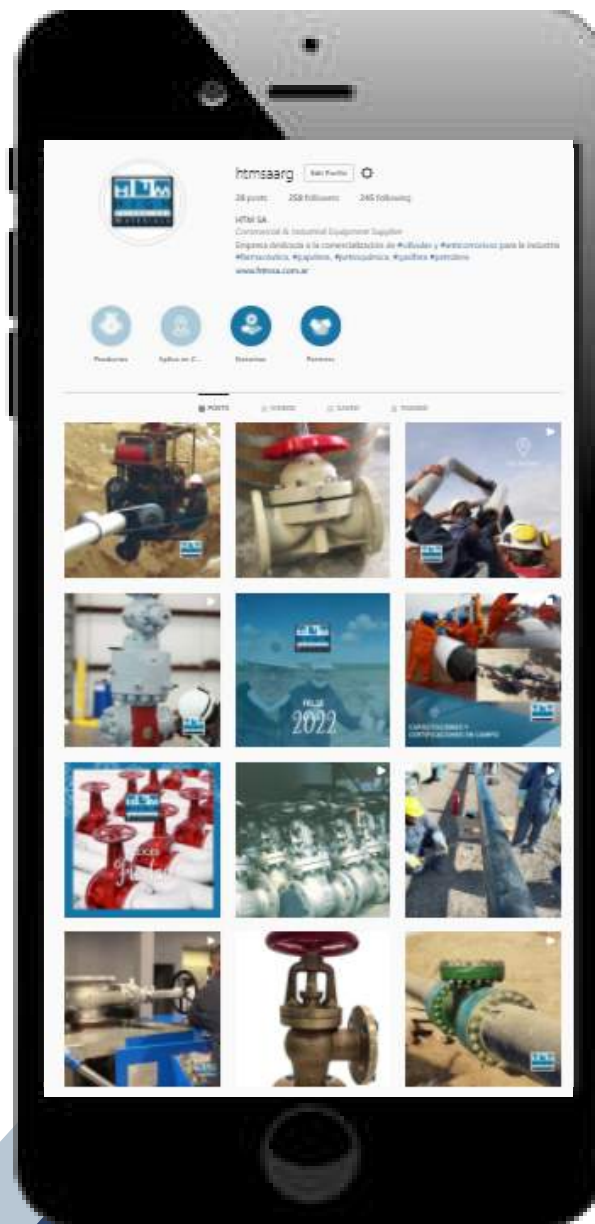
htmsaarg Edit Profile

28 posts 258 followers 245 following

HTM SA

Commercial & Industrial Equipment Supplier

Empresa dedicada a la comercialización de #válvulas y #anticorrosivos para la industria #farmacéutica, #papelera, #petroquímica, #química #petrolera

www.htmsa.com.ar

Productos

Apiles en C...

Historias

Partners

POSTS

VIDEOS

SAVED

TAGGED

FELIZ 2022

CAPACITACIONES Y CERTIFICACIONES DE CAMPO

Felices